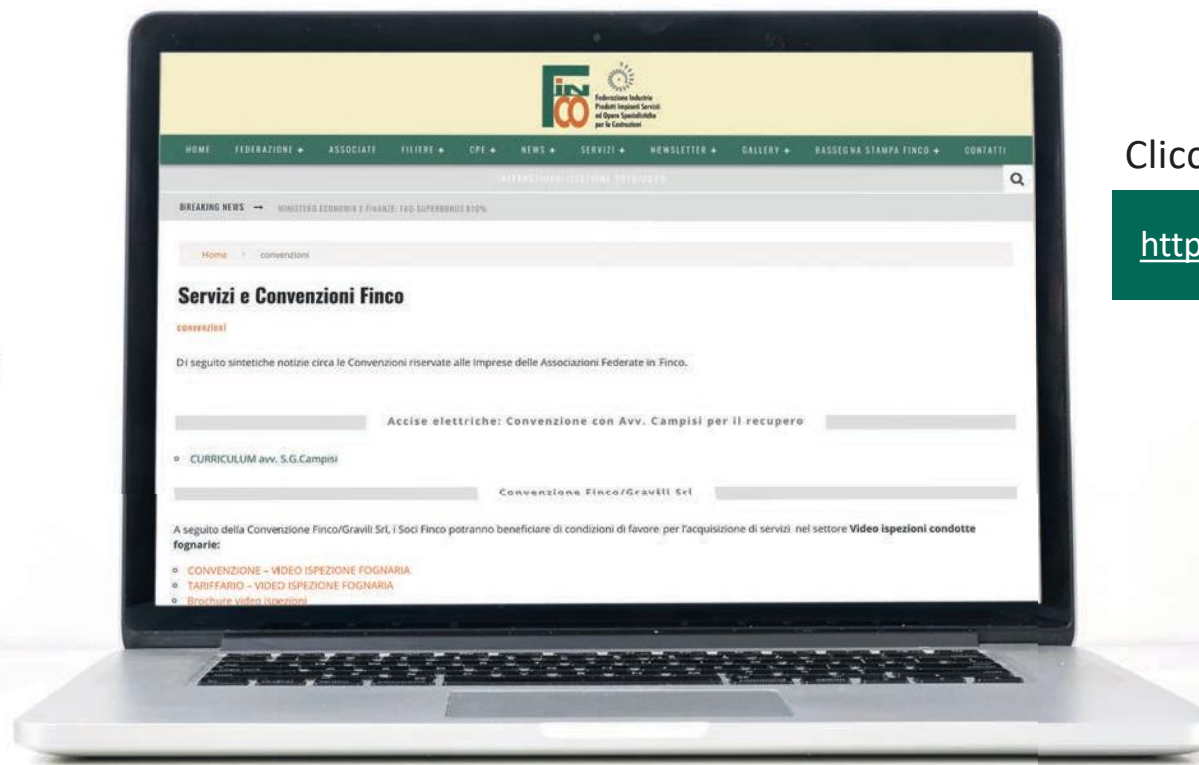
FINCO
Federazione Industrie Prodotti Impianti Servizi ed Opere Specialistiche per le Costruzioni

HOME FEDERAZIONE + ASSOCIATE FILIERE + CPE + NEWS + SERVIZI + NEWSLETTER + GALLERY + RASSEGNA STAMPA FINCO + CONTATTI

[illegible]

BREAKING NEWS → MINISTERO ECONOMIA E FINANZE: FAQ SUPERBONUS 110%

Home > convenzioni

Servizi e Convenzioni Finco

convenzioni

Di seguito sintetiche notizie circa le Convenzioni riservate alle Imprese delle Associazioni Federate in Finco.

Accise elettriche: Convenzione con Avv. Campisi per il recupero

CURRICULUM avv. S.G.Campisi

Convenzione Finco/Gravili Srl

A seguito della Convenzione Finco/Gravili Srl, i Soci Finco potranno beneficiare di condizioni di favore per l'acquisizione di servizi nel settore Video ispezioni condotte fognarie:

CONVENZIONE – VIDEO ISPEZIONE FOGNARIA
TARIFFARIO – VIDEO ISPEZIONE FOGNARIA
Brochure video ispezioni

Clicc

http